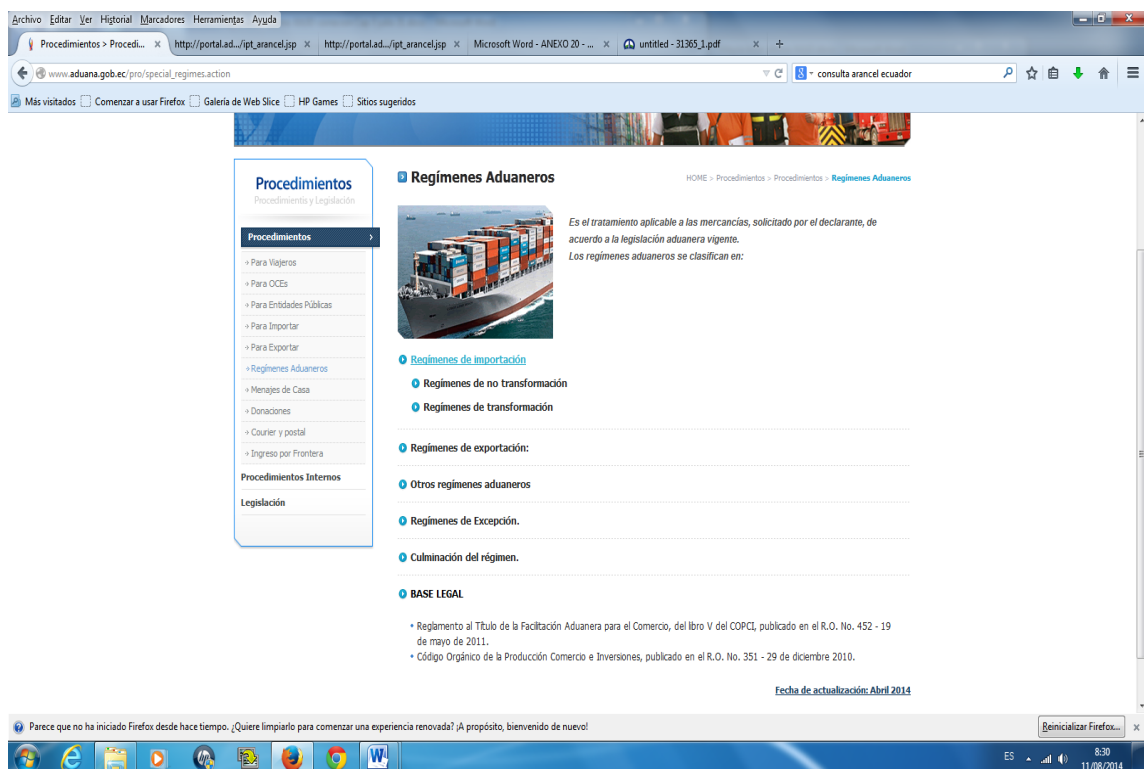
Archivo Editar Ver Historial Marcadores Herramientas Ayuda

Procedimientos > Procedi... × http://portal.ad.../ipt_arancel.jsp × http://portal.ad.../ipt_arancel.jsp × Microsoft Word - ANEXO 20 - ... × untitled - 31365_1.pdf × +

www.aduana.gob.ec/pro/special_regimes.action

consulta arancel ecuador

Más visitados Comenzar a usar Firefox Galería de Web Slice HP Games Sitios sugeridos

Procedimientos
Procedimientis y Legislación

Procedimientos

Para Viajeros
Para OCEs
Para Entidades Públicas
Para Importar
Para Exportar
Regímenes Aduaneros
Menajes de Casa
Donaciones
Courier y postal
Ingreso por Frontera

Procedimientos Internos

Legislación

Regímenes Aduaneros

HOME > Procedimientos > Procedimientos > Regímenes Aduaneros

Es el tratamiento aplicable a las mercancías, solicitado por el declarante, de acuerdo a la legislación aduanera vigente.
Los regímenes aduaneros se clasifican en:

Regímenes de importación

Regímenes de no transformación

Regímenes de transformación

Regímenes de exportación:

Otros regímenes aduaneros

Regímenes de Excepción.

Culminación del régimen.

BASE LEGAL

• Reglamento al Título de la Facilitación Aduanera para el Comercio, del libro V del COPCI, publicado en el R.O. No. 452 - 19 de mayo de 2011.
• Código Orgánico de la Producción Comercio e Inversiones, publicado en el R.O. No. 351 - 29 de diciembre 2010.

Fecha de actualización: Abril 2014

Parece que no ha iniciado Firefox desde hace tiempo. ¿Quiere limpiarlo para comenzar una experiencia renovada? ¡A propósito, bienvenido de nuevo!

Reinicializar Firefox...

ES 8:30 11/08/2014